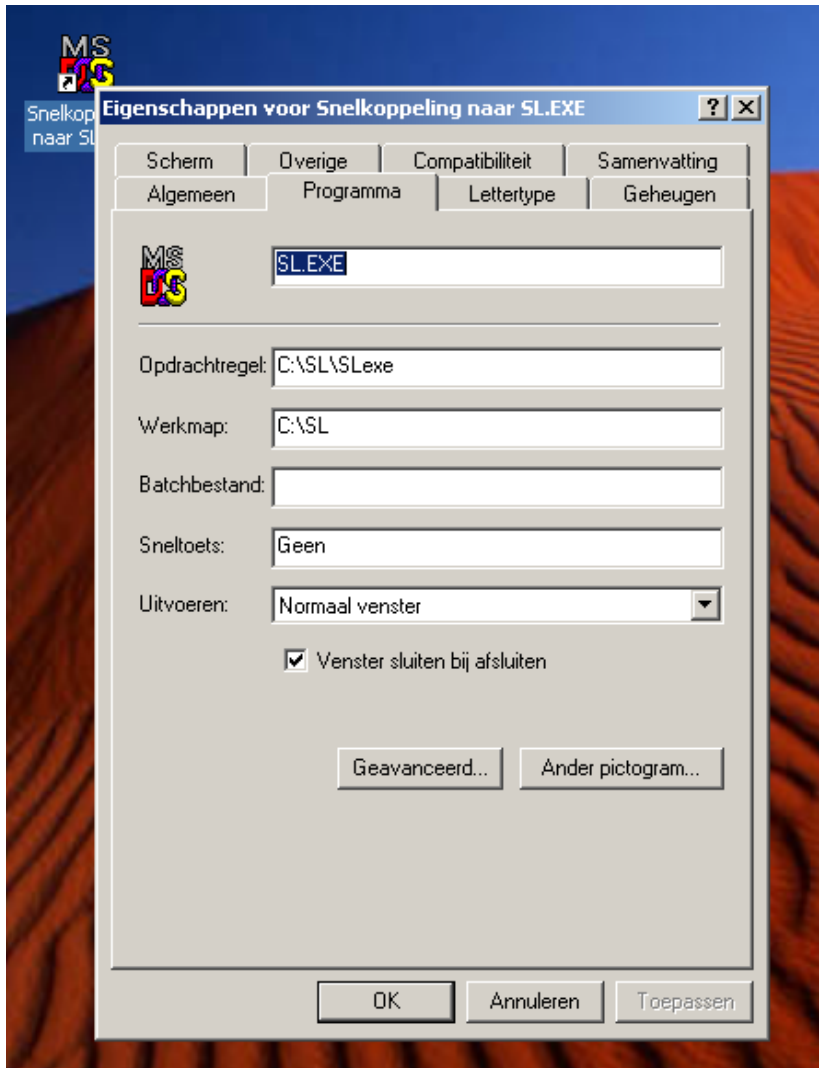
MS DOS

Snelkop
naar SL

Eigenschappen voor Snelkoppeling naar SL.EXE

? X

Scherm
Overige
Compatibiliteit
Samenvatting
Algemeen
Programma
Lettertype
Geheugen

MS DOS

SL.EXE

Opdrachtregel: C:\SL\SLexe

Werkmap: C:\SL

Batchbestand:

Sneltoets: Geen

Uitvoeren: Normaal venster

Venster sluiten bij afsluiten

Geavanceerd...

Ander pictogram...

OK

Annuleren

Toepassen